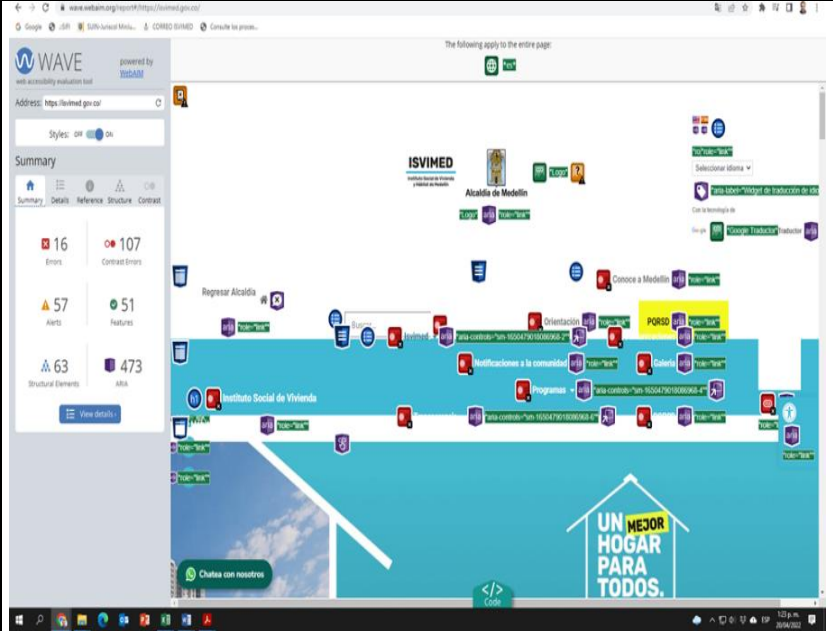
wave.webaim.org/report#/https://isvimed.gov.co/

Google SIPI SURI-Jurisoft Minis... CORREO ISVIMED Consulte los proces...

WAVE
web accessibility evaluation tool
powered by WebAIM

Address: https://isvimed.gov.co/

Styles: OFF ON

Summary

Summary Details Reference Structure Contrast

16 Errors
107 Contrast Errors
57 Alerts
51 Features
63 Structural Elements
473 ARIA

View details ›

The following apply to the entire page:

"es"

ISVIMED
Instituto Social de Vivienda y Hábitat de Medellín

Alcaldía de Medellín

"Logo"

"Logo" "role="link""

"no"role="link""

Seleccionar idioma

"aria-label="Widget de traducción de ide

Con la tecnología de

Google "Google Traductor" Traductor

Regresar Alcaldía

Conoce a Medellín "role="link""

Buscar

Isvimed "aria-controls="sm-16504790180869​68-2""

Orientación "role="link""

PQRSD "role="link""

"role="link""

"role="link""

Notificaciones a la comunidad "role="link""

Galería "role="link""

Programas "aria-controls="sm-1650479018086968-4""

Instituto Social de Vivienda

"aria-controls="sm-1650479018086968-6""

"role="link""

"role="link""

"role="link""

"role="link""

"role="link""

UN MEJOR HOGAR PARA TODOS.

Chatea con nosotros

Code

1:23 p. m.
20/04/2022
ESP